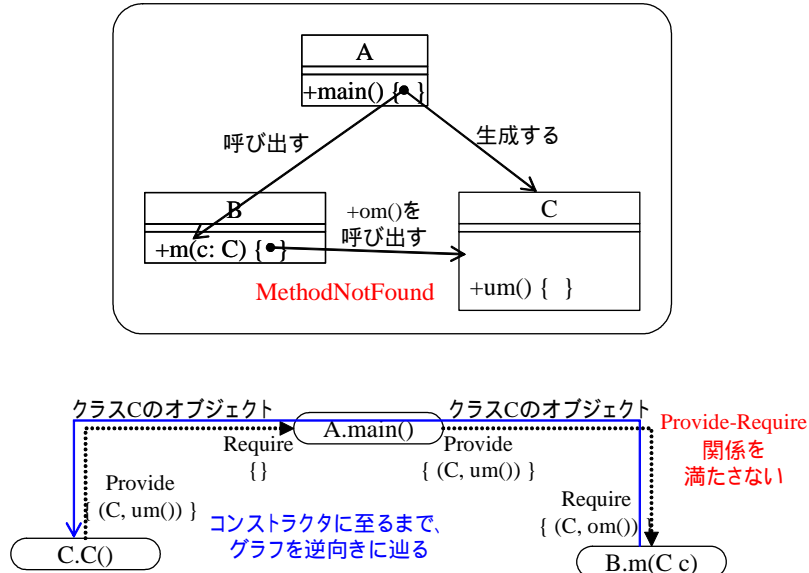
A

+main() { }

呼び出す

生成する

B

+m(c: C) { }

+om()を
呼び出す

C

+um() { }

MethodNotFound

クラスCのオブジェクト

A.main()

クラスCのオブジェクト

Provide-Require
関係を
満たさない

Require
{}

Provide
{ (C, um()) }

Provide
{ (C, um()) }

Require
{ (C, om()) }

コンストラクタに至るまで、
グラフを逆向きに辿る

C.C()

B.m(C c)